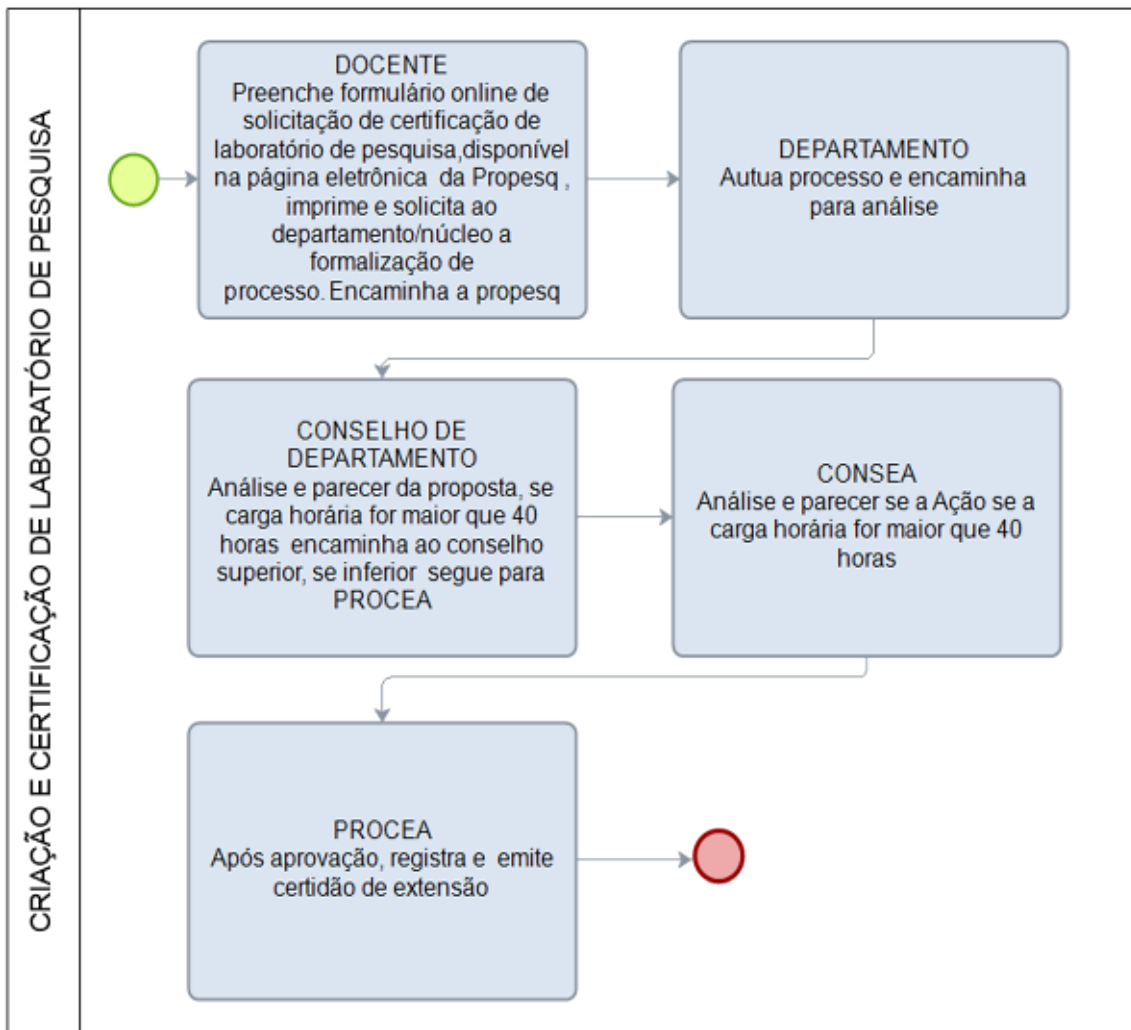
CRIAÇÃO E CERTIFICAÇÃO DE LABORATÓRIO DE PESQUISA

DOCENTE
Preenche formulário online de solicitação de certificação de laboratório de pesquisa,disponível na página eletrônica da Propesq , imprime e solicita ao departamento/núcleo a formalização de processo. Encaminha a propesq

DEPARTAMENTO
Autua processo e encaminha para análise

CONSELHO DE DEPARTAMENTO
Análise e parecer da proposta, se carga horária for maior que 40 horas encaminha ao conselho superior, se inferior segue para PROCEA

CONSEA
Análise e parecer se a Ação se a carga horária for maior que 40 horas

PROCEA
Após aprovação, registra e emite certidão de extensão